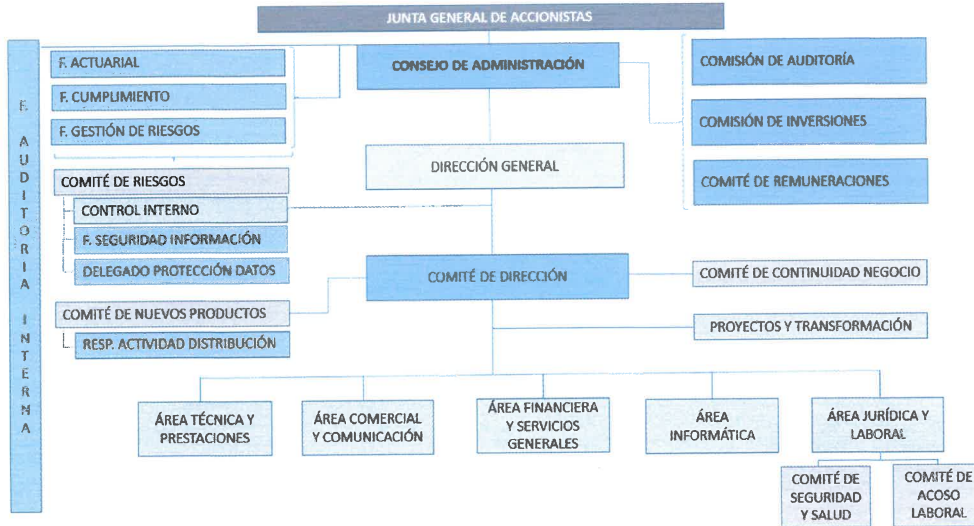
JUNTA GENERAL DE ACCIONISTAS

F. AUDITORIA INTERNA

F. ACTUARIAL

F. CUMPLIMIENTO

F. GESTIÓN DE RIESGOS

CONSEJO DE ADMINISTRACIÓN

COMISIÓN DE AUDITORÍA

COMISIÓN DE INVERSIONES

COMITÉ DE REMUNERACIONES

DIRECCIÓN GENERAL

COMITÉ DE RIESGOS

CONTROL INTERNO

F. SEGURIDAD INFORMACIÓN

DELEGADO PROTECCIÓN DATOS

COMITÉ DE DIRECCIÓN

COMITÉ DE CONTINUIDAD NEGOCIO

COMITÉ DE NUEVOS PRODUCTOS

RESP. ACTIVIDAD DISTRIBUCIÓN

PROYECTOS Y TRANSFORMACIÓN

ÁREA TÉCNICA Y PRESTACIONES

ÁREA COMERCIAL Y COMUNICACIÓN

ÁREA FINANCIERA Y SERVICIOS GENERALES

ÁREA INFORMÁTICA

ÁREA JURÍDICA Y LABORAL

COMITÉ DE SEGURIDAD Y SALUD

COMITÉ DE ACOSO LABORAL